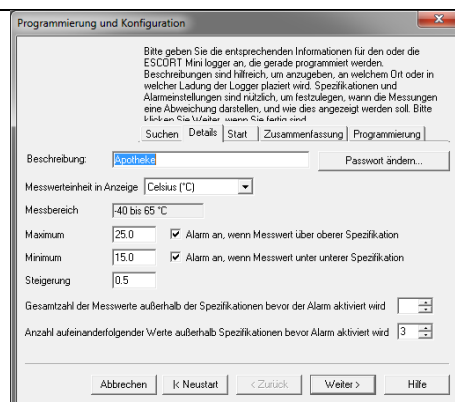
Programmierung und Konfiguration

Bitte geben Sie die entsprechenden Informationen für den oder die ESCORT Mini logger an, die gerade programmiert werden. Beschreibungen sind hilfreich, um anzugeben, an welchem Ort oder in welcher Ladung der Logger plaziert wird. Spezifikationen und Alarmeinstellungen sind nützlich, um festzulegen, wann die Messungen eine Abweichung darstellen, und wie dies angezeigt werden soll. Bitte klicken Sie Weiter, wenn Sie fertig sind.

Suchen | Details | Start | Zusammenfassung | Programmierung

Beschreibung: Apotheke
Passwort ändern...

Messwerteinheit in Anzeige: Celsius (°C)

Messbereich: -40 bis 65 °C

Maximum: 25.0 Alarm an, wenn Messwert über oberer Spezifikation

Minimum: 15.0 Alarm an, wenn Messwert unter unterer Spezifikation

Steigerung: 0.5

Gesamtzahl der Messwerte außerhalb der Spezifikationen bevor der Alarm aktiviert wird

Anzahl aufeinanderfolgender Werte außerhalb Spezifikationen bevor Alarm aktiviert wird 3

Abbrechen | |< Neustart | < Zurück | Weiter > | Hilfe